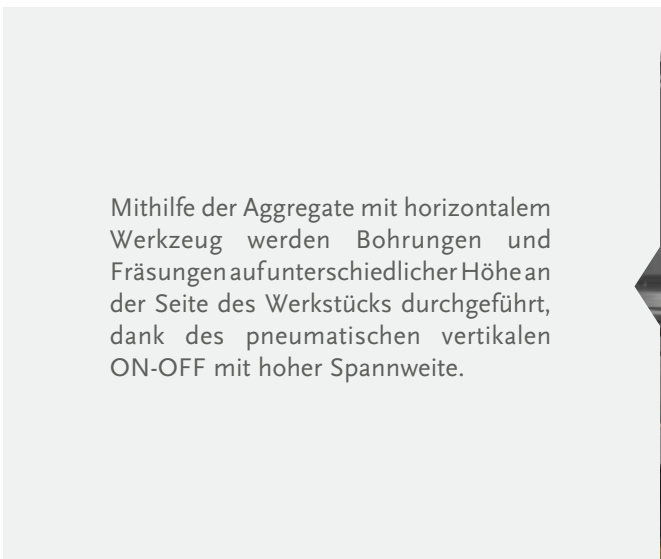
Mithilfe der Aggregate mit horizontalem Werkzeug werden Bohrungen und Fräsungen auf unterschiedlicher Höhe an der Seite des Werkstücks durchgeführt, dank des pneumatischen vertikalen ON-OFF mit hoher Spannweite.